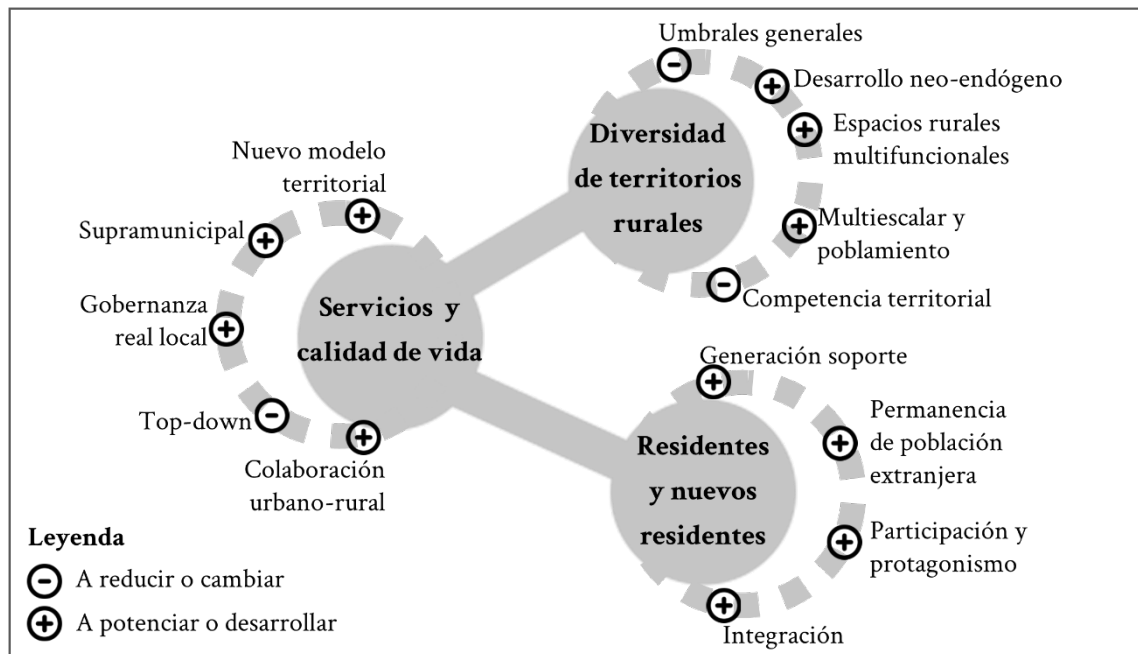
Umbrales generales

Desarrollo neo-endógeno

Espacios rurales multifuncionales

Diversidad de territorios rurales

Multiescalar y poblamiento

Competencia territorial

Nuevo modelo territorial

Supramunicipal

Gobernanza real local

Servicios y calidad de vida

Top-down

Colaboración urbano-rural

Generación soporte

Permanencia de población extranjera

Residentes y nuevos residentes

Participación y protagonismo

Integración

Leyenda

A reducir o cambiar

A potenciar o desarrollar